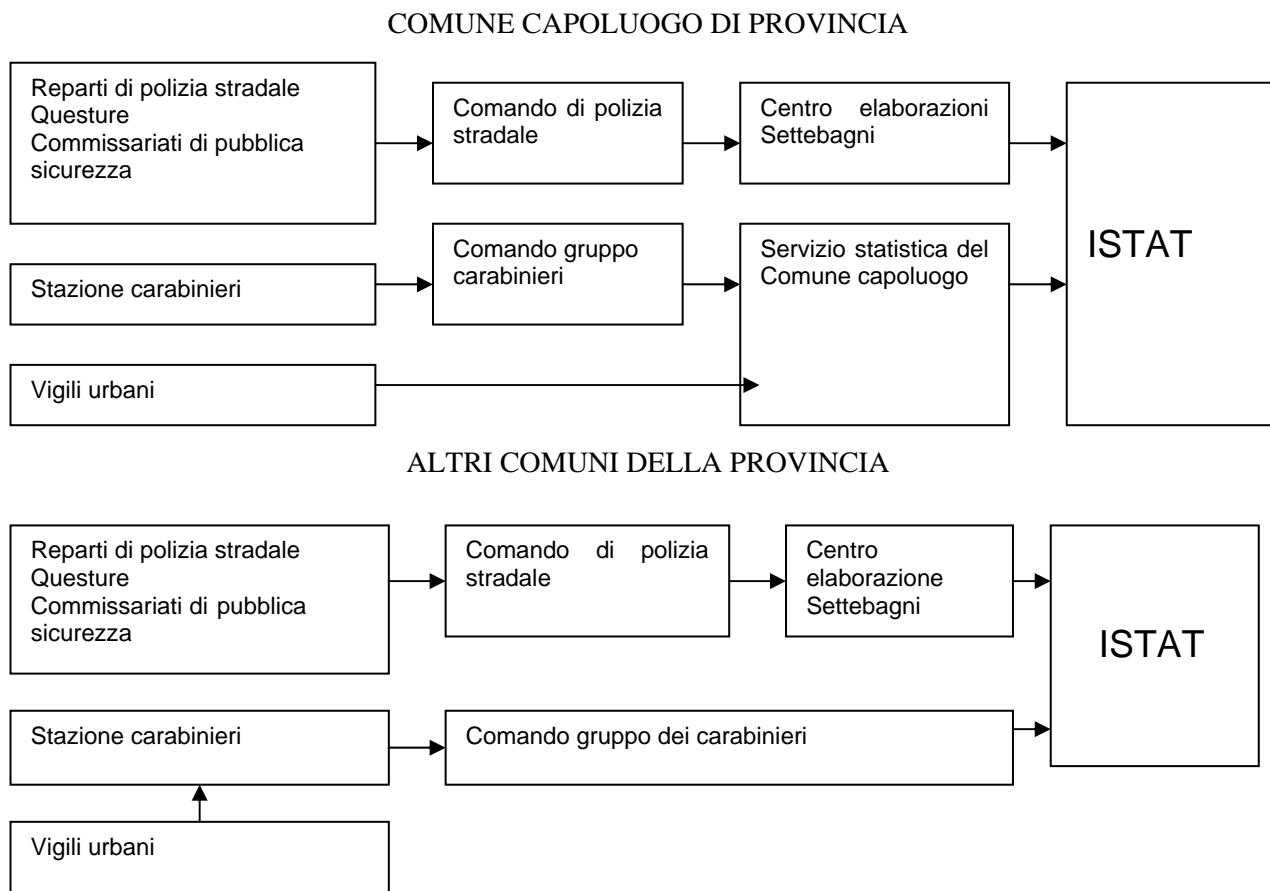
COMUNE CAPOLUOGO DI PROVINCIA

Reparti di polizia stradale
Questure
Commissariati di pubblica sicurezza

Comando di polizia stradale

Centro elaborazioni Settebagni

ISTAT

Stazione carabinieri

Comando gruppo carabinieri

Servizio statistica del Comune capoluogo

Vigili urbani

ALTRI COMUNI DELLA PROVINCIA

Reparti di polizia stradale
Questure
Commissariati di pubblica sicurezza

Comando di polizia stradale

Centro elaborazione Settebagni

ISTAT

Stazione carabinieri

Comando gruppo dei carabinieri

Vigili urbani